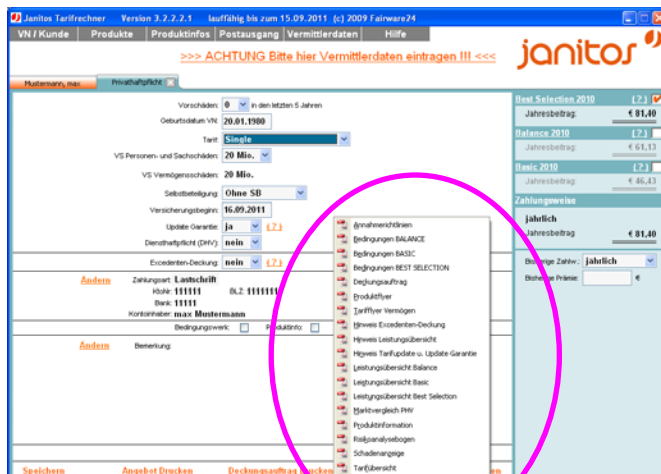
Janitos Tarifrechner Version 3.2.2.2.1 lauffähig bis zum 15.09.2011 (c) 2009 Fairware24

VN / Kunde | Produkte | Produktinfos | Postausgang | Vermittlerdaten | Hilfe

>>> ACHTUNG Bitte hier Vermittlerdaten eintragen !!! <<<

janitos

Mustermann, max | Privathaftpflicht

Vorschäden: 0 in den letzten 5 Jahren
Geburtsdatum VN: 20.01.1980
Tarif: Single
VS Personen- und Sachschäden: 20 Mio.
VS Vermögensschäden: 20 Mio.
Selbstbeteiligung: Ohne SB
Versicherungsbeginn: 16.09.2011
Update Garantie: ja (?)
Diensthaftpflicht (DHV): nein
Excedenten-Deckung: nein (?)

Ändern
Zahlungsart: Lastschrift
KtoNr: 111111 BLZ: 1111111
Bank: 11111
Kontoinhaber: max Mustermann
Bedingungswerk: Produktinfo:

Ändern
Bemerkung:

Annahmerichtlinien
Bedingungen BALANCE
Bedingungen BASIC
Bedingungen BEST SELECTION
Deckungsauftrag
Produktflyer
Tarifflyer Vermögen
Hinweis Excedenten-Deckung
Hinweis Leistungsübersicht
Hinweis Tarifupdate u. Update Garantie
Leistungsübersicht Balance
Leistungsübersicht Basic
Leistungsübersicht Best Selection
Marktvergleich PHV
Produktinformation
Risikoanalysebogen
Schadenanzeige
Tarifübersicht

Best Selection 2010 (?)
Jahresbeitrag: € 81,40
Balance 2010 (?)
Jahresbeitrag: € 61,13
Basic 2010 (?)
Jahresbeitrag: € 46,43
Zahlungsweise
jährlich
Jahresbeitrag € 81,40
Bisherige Zahlw.: jährlich
Bisherige Prämie: €

Speichern | Angebot Drucken | Deckungsauftrag Drucken